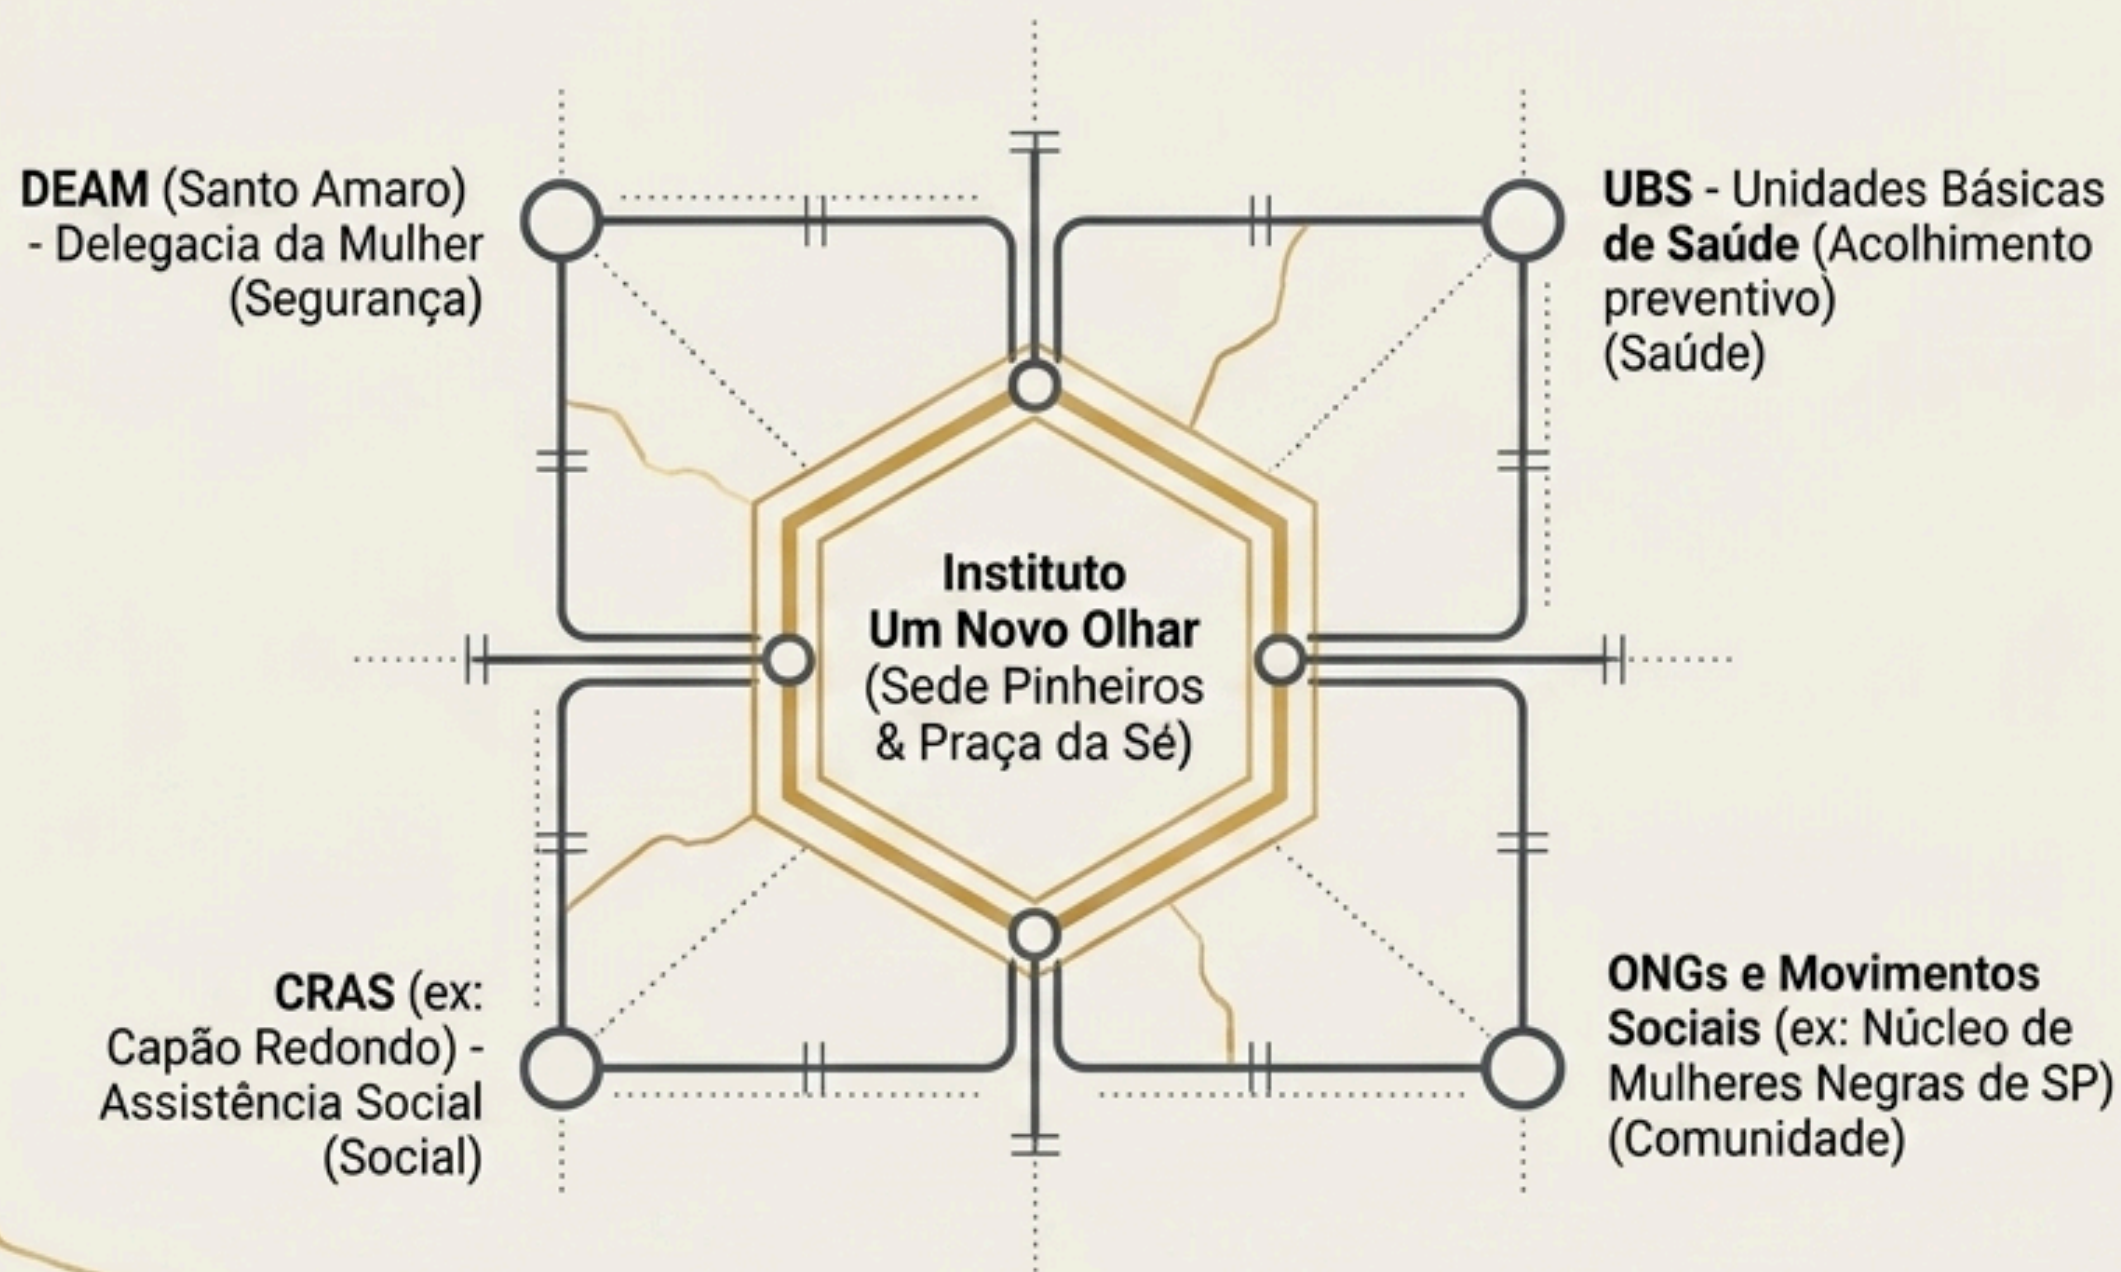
DEAM (Santo Amaro) - Delegacia da Mulher (Segurança)

UBS - Unidades Básicas de Saúde (Acolhimento preventivo) (Saúde)

Instituto Um Novo Olhar (Sede Pinheiros & Praça da Sé)

CRAS (ex: Capão Redondo) - Assistência Social (Social)

ONGs e Movimentos Sociais (ex: Núcleo de Mulheres Negras de SP) (Comunidade)